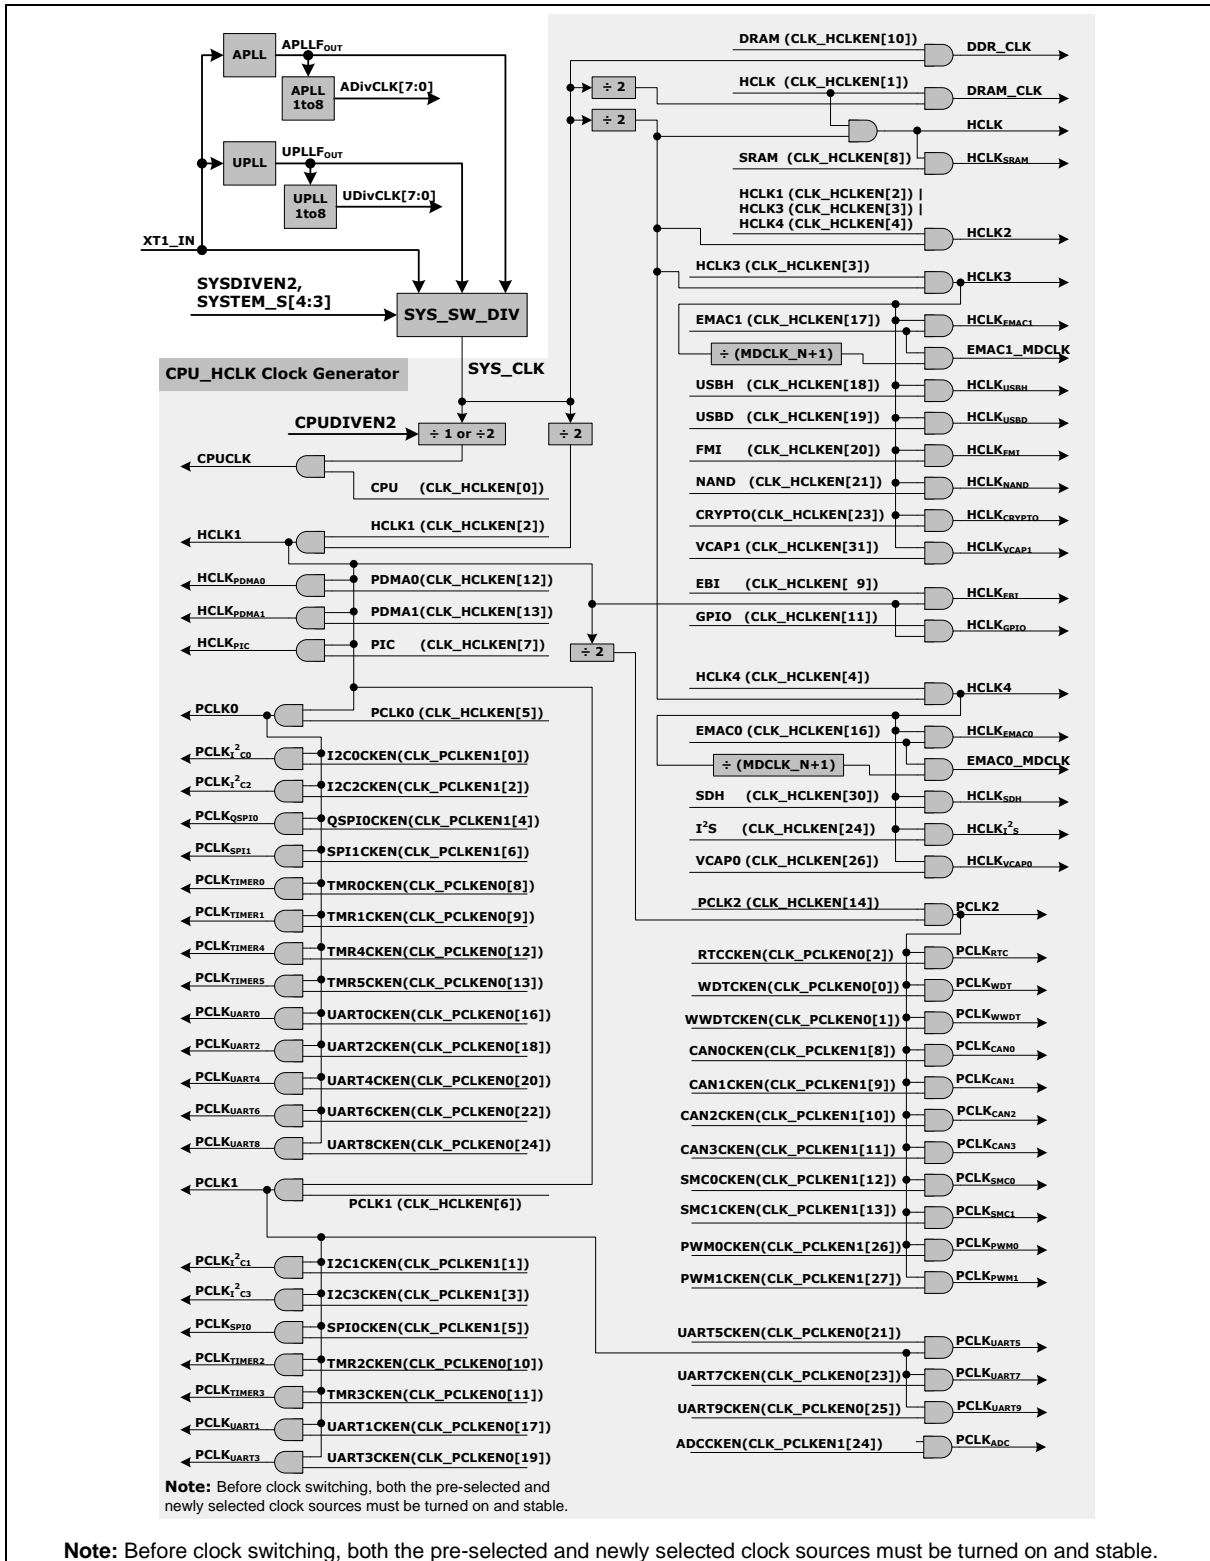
APLL
$APLLF_{OUT}$
APLL 1to8
ADivCLK[7:0]
UPLL
$UPLLF_{OUT}$
UPLL 1to8
UDivCLK[7:0]
XT1_IN
SYSDIVEN2, SYSTEM_S[4:3]
SYS_SW_DIV
CPU_HCLK Clock Generator
SYS_CLK
CPUDIVEN2
÷ 1 or ÷2
÷ 2
CPUCLK
CPU (CLK_HCLKEN[0])
HCLK1
HCLK1 (CLK_HCLKEN[2])
$HCLK_{PDMA0}$
PDMA0(CLK_HCLKEN[12])
$HCLK_{PDMA1}$
PDMA1(CLK_HCLKEN[13])
$HCLK_{PIC}$
PIC (CLK_HCLKEN[7])
÷ 2
PCLK0
PCLK0 (CLK_HCLKEN[5])
$PCLK_{I^2C0}$
I2C0CKEN(CLK_PCLKEN1[0])
$PCLK_{I^2C2}$
I2C2CKEN(CLK_PCLKEN1[2])
$PCLK_{QSPI0}$
QSPI0CKEN(CLK_PCLKEN1[4])
$PCLK_{SPI1}$
SPI1CKEN(CLK_PCLKEN1[6])
$PCLK_{TIMER0}$
TMR0CKEN(CLK_PCLKEN0[8])
$PCLK_{TIMER1}$
TMR1CKEN(CLK_PCLKEN0[9])
$PCLK_{TIMER4}$
TMR4CKEN(CLK_PCLKEN0[12])
$PCLK_{TIMER5}$
TMR5CKEN(CLK_PCLKEN0[13])
$PCLK_{UART0}$
UART0CKEN(CLK_PCLKEN0[16])
$PCLK_{UART2}$
UART2CKEN(CLK_PCLKEN0[18])
$PCLK_{UART4}$
UART4CKEN(CLK_PCLKEN0[20])
$PCLK_{UART6}$
UART6CKEN(CLK_PCLKEN0[22])
$PCLK_{UART8}$
UART8CKEN(CLK_PCLKEN0[24])
PCLK1
PCLK1 (CLK_HCLKEN[6])
$PCLK_{I^2C1}$
I2C1CKEN(CLK_PCLKEN1[1])
$PCLK_{I^2C3}$
I2C3CKEN(CLK_PCLKEN1[3])
$PCLK_{SPI0}$
SPI0CKEN(CLK_PCLKEN1[5])
$PCLK_{TIMER2}$
TMR2CKEN(CLK_PCLKEN0[10])
$PCLK_{TIMER3}$
TMR3CKEN(CLK_PCLKEN0[11])
$PCLK_{UART1}$
UART1CKEN(CLK_PCLKEN0[17])
$PCLK_{UART3}$
UART3CKEN(CLK_PCLKEN0[19])
Note: Before clock switching, both the pre-selected and newly selected clock sources must be turned on and stable.
DRAM (CLK_HCLKEN[10])
DDR_CLK
÷ 2
HCLK (CLK_HCLKEN[1])
DRAM_CLK
÷ 2
HCLK
SRAM (CLK_HCLKEN[8])
$HCLK_{SRAM}$
HCLK1 (CLK_HCLKEN[2]) |
HCLK3 (CLK_HCLKEN[3]) |
HCLK4 (CLK_HCLKEN[4])
HCLK2
HCLK3 (CLK_HCLKEN[3])
HCLK3
EMAC1 (CLK_HCLKEN[17])
$HCLK_{EMAC1}$
÷ (MDCLK_N+1)
EMAC1_MDCLK
USBH (CLK_HCLKEN[18])
$HCLK_{USBH}$
USBD (CLK_HCLKEN[19])
$HCLK_{USBD}$
FMI (CLK_HCLKEN[20])
$HCLK_{FMI}$
NAND (CLK_HCLKEN[21])
$HCLK_{NAND}$
CRYPTO(CLK_HCLKEN[23])
$HCLK_{CRYPTO}$
VCAP1 (CLK_HCLKEN[31])
$HCLK_{VCAP1}$
EBI (CLK_HCLKEN[ 9])
$HCLK_{EBI}$
GPIO (CLK_HCLKEN[11])
$HCLK_{GPIO}$
HCLK4 (CLK_HCLKEN[4])
HCLK4
EMAC0 (CLK_HCLKEN[16])
$HCLK_{EMAC0}$
÷ (MDCLK_N+1)
EMAC0_MDCLK
SDH (CLK_HCLKEN[30])
$HCLK_{SDH}$
$I^2S$ (CLK_HCLKEN[24])
$HCLK_{I^2S}$
VCAP0 (CLK_HCLKEN[26])
$HCLK_{VCAP0}$
PCLK2 (CLK_HCLKEN[14])
PCLK2
RTCCKEN(CLK_PCLKEN0[2])
$PCLK_{RTC}$
WDTCKEN(CLK_PCLKEN0[0])
$PCLK_{WDT}$
WWDTCKEN(CLK_PCLKEN0[1])
$PCLK_{WWDT}$
CAN0CKEN(CLK_PCLKEN1[8])
$PCLK_{CAN0}$
CAN1CKEN(CLK_PCLKEN1[9])
$PCLK_{CAN1}$
CAN2CKEN(CLK_PCLKEN1[10])
$PCLK_{CAN2}$
CAN3CKEN(CLK_PCLKEN1[11])
$PCLK_{CAN3}$
SMC0CKEN(CLK_PCLKEN1[12])
$PCLK_{SMC0}$
SMC1CKEN(CLK_PCLKEN1[13])
$PCLK_{SMC1}$
PWM0CKEN(CLK_PCLKEN1[26])
$PCLK_{PWM0}$
PWM1CKEN(CLK_PCLKEN1[27])
$PCLK_{PWM1}$
UART5CKEN(CLK_PCLKEN0[21])
$PCLK_{UART5}$
UART7CKEN(CLK_PCLKEN0[23])
$PCLK_{UART7}$
UART9CKEN(CLK_PCLKEN0[25])
$PCLK_{UART9}$
ADCCKEN(CLK_PCLKEN1[24])
$PCLK_{ADC}$

Note: Before clock switching, both the pre-selected and newly selected clock sources must be turned on and stable.